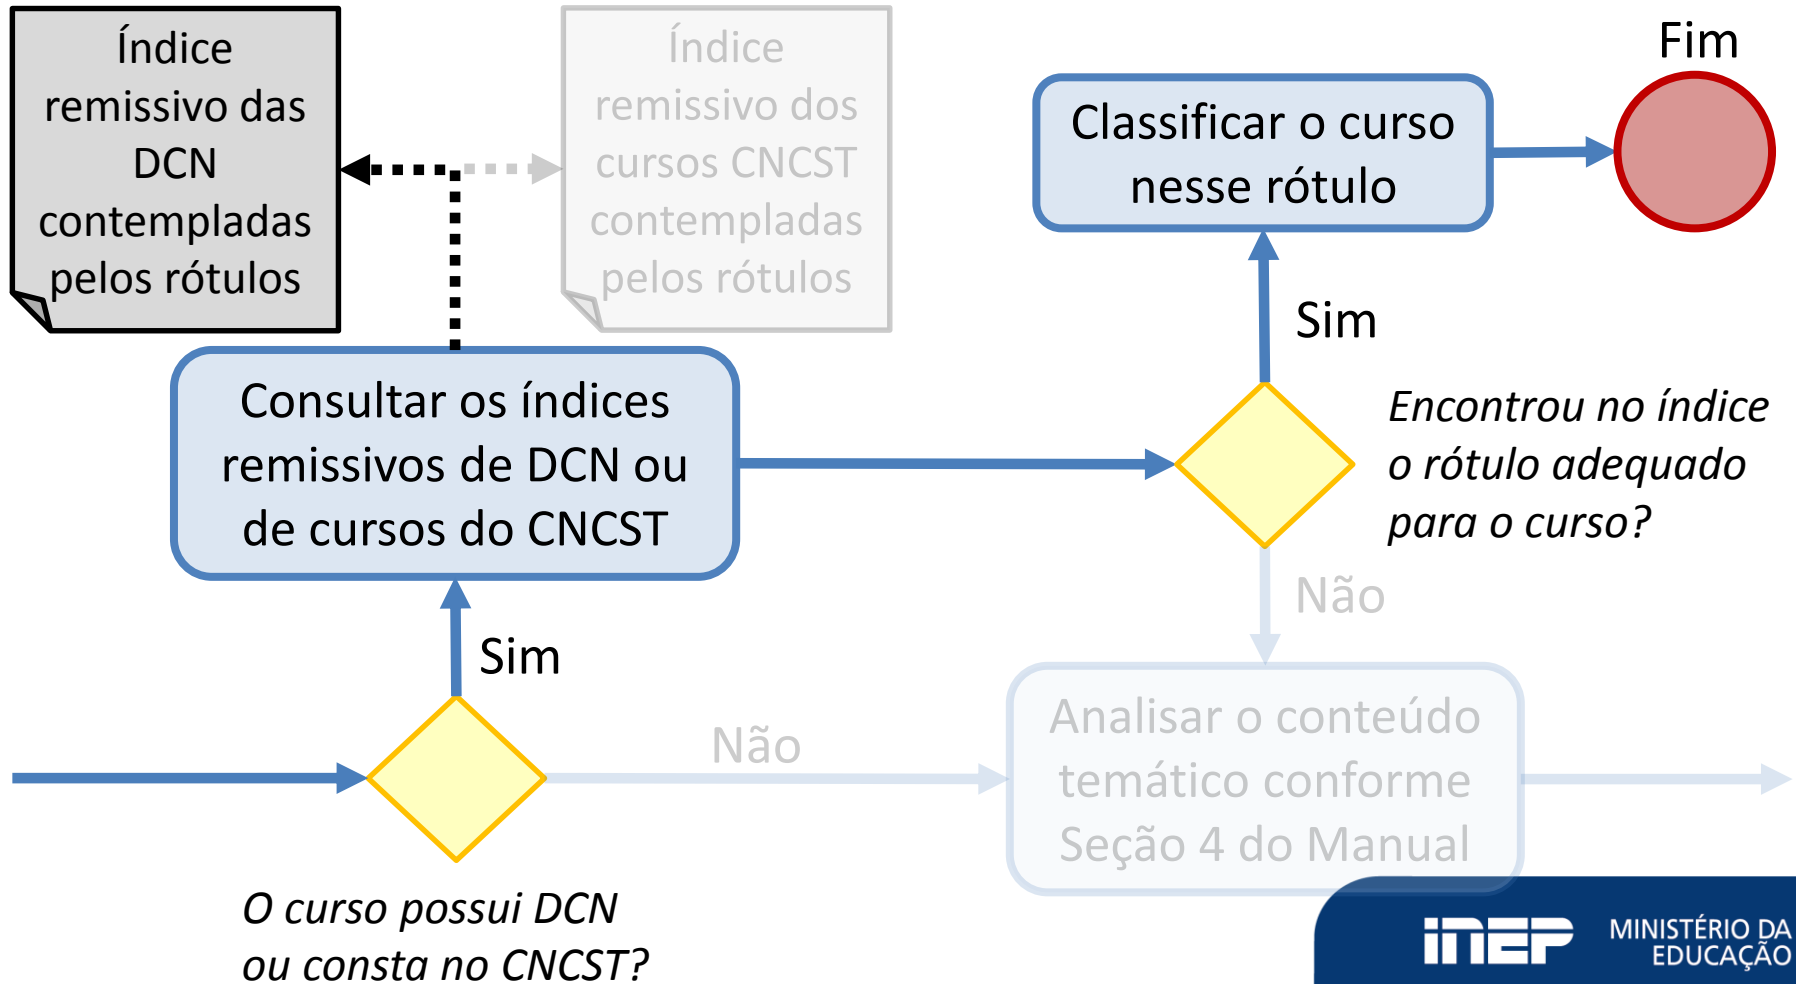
Índice remissivo das DCN contempladas pelos rótulos

Índice remissivo dos cursos CNCST contempladas pelos rótulos

Fim

Classificar o curso nesse rótulo

Sim

Consultar os índices remissivos de DCN ou de cursos do CNCST

Encontrou no índice o rótulo adequado para o curso?

Não

Sim

Não

Analisar o conteúdo temático conforme Seção 4 do Manual

O curso possui DCN ou consta no CNCST?

inep MINISTÉRIO DA EDUCAÇÃO